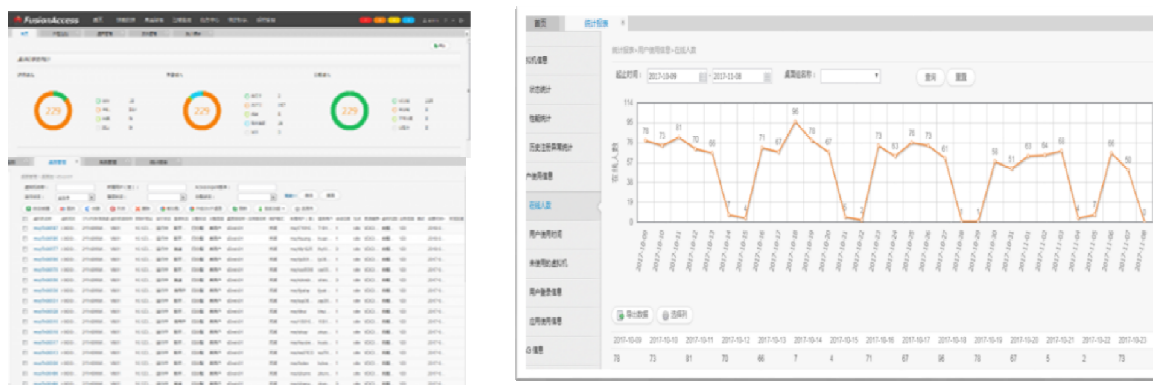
FusionAccess

229

229

229

首页　统计报表

统计报表 > 用户使用报告 > 在线人数

起止时间： 2017-10-09 - 2017-11-08　桌面组名称：　查询　重置

机信息

状态统计

包统计

历史会话异常统计

户使用信息

在线人数

用户使用时间

未使用的虚拟机

用户登录信息

应用使用信息

信息

114
95
76
57
38
19
0

在线人数(个)

78 73 81 70 66 7 4 71 67 96 78 67 5 2 73 67 76 73 61 0 0 58 51 63 64 68 4 7 68 56 0

2017-10-09 2017-10-10 2017-10-11 2017-10-12 2017-10-13 2017-10-14 2017-10-15 2017-10-16 2017-10-17 2017-10-18 2017-10-19 2017-10-20 2017-10-21 2017-10-22 2017-10-23 2017-10-24 2017-10-25 2017-10-26 2017-10-27 2017-10-28 2017-10-29 2017-10-30 2017-10-31 2017-11-01 2017-11-02 2017-11-03 2017-11-04 2017-11-05 2017-11-06 2017-11-07 2017-11-08

导出数据　选择列

| 2017-10-09 | 2017-10-10 | 2017-10-11 | 2017-10-12 | 2017-10-13 | 2017-10-14 | 2017-10-15 | 2017-10-16 | 2017-10-17 | 2017-10-18 | 2017-10-19 | 2017-10-20 | 2017-10-21 | 2017-10-22 | 2017-10-23 |
|---|---|---|---|---|---|---|---|---|---|---|---|---|---|---|
| 78 | 73 | 81 | 70 | 66 | 7 | 4 | 71 | 67 | 96 | 78 | 67 | 5 | 2 | 73 |